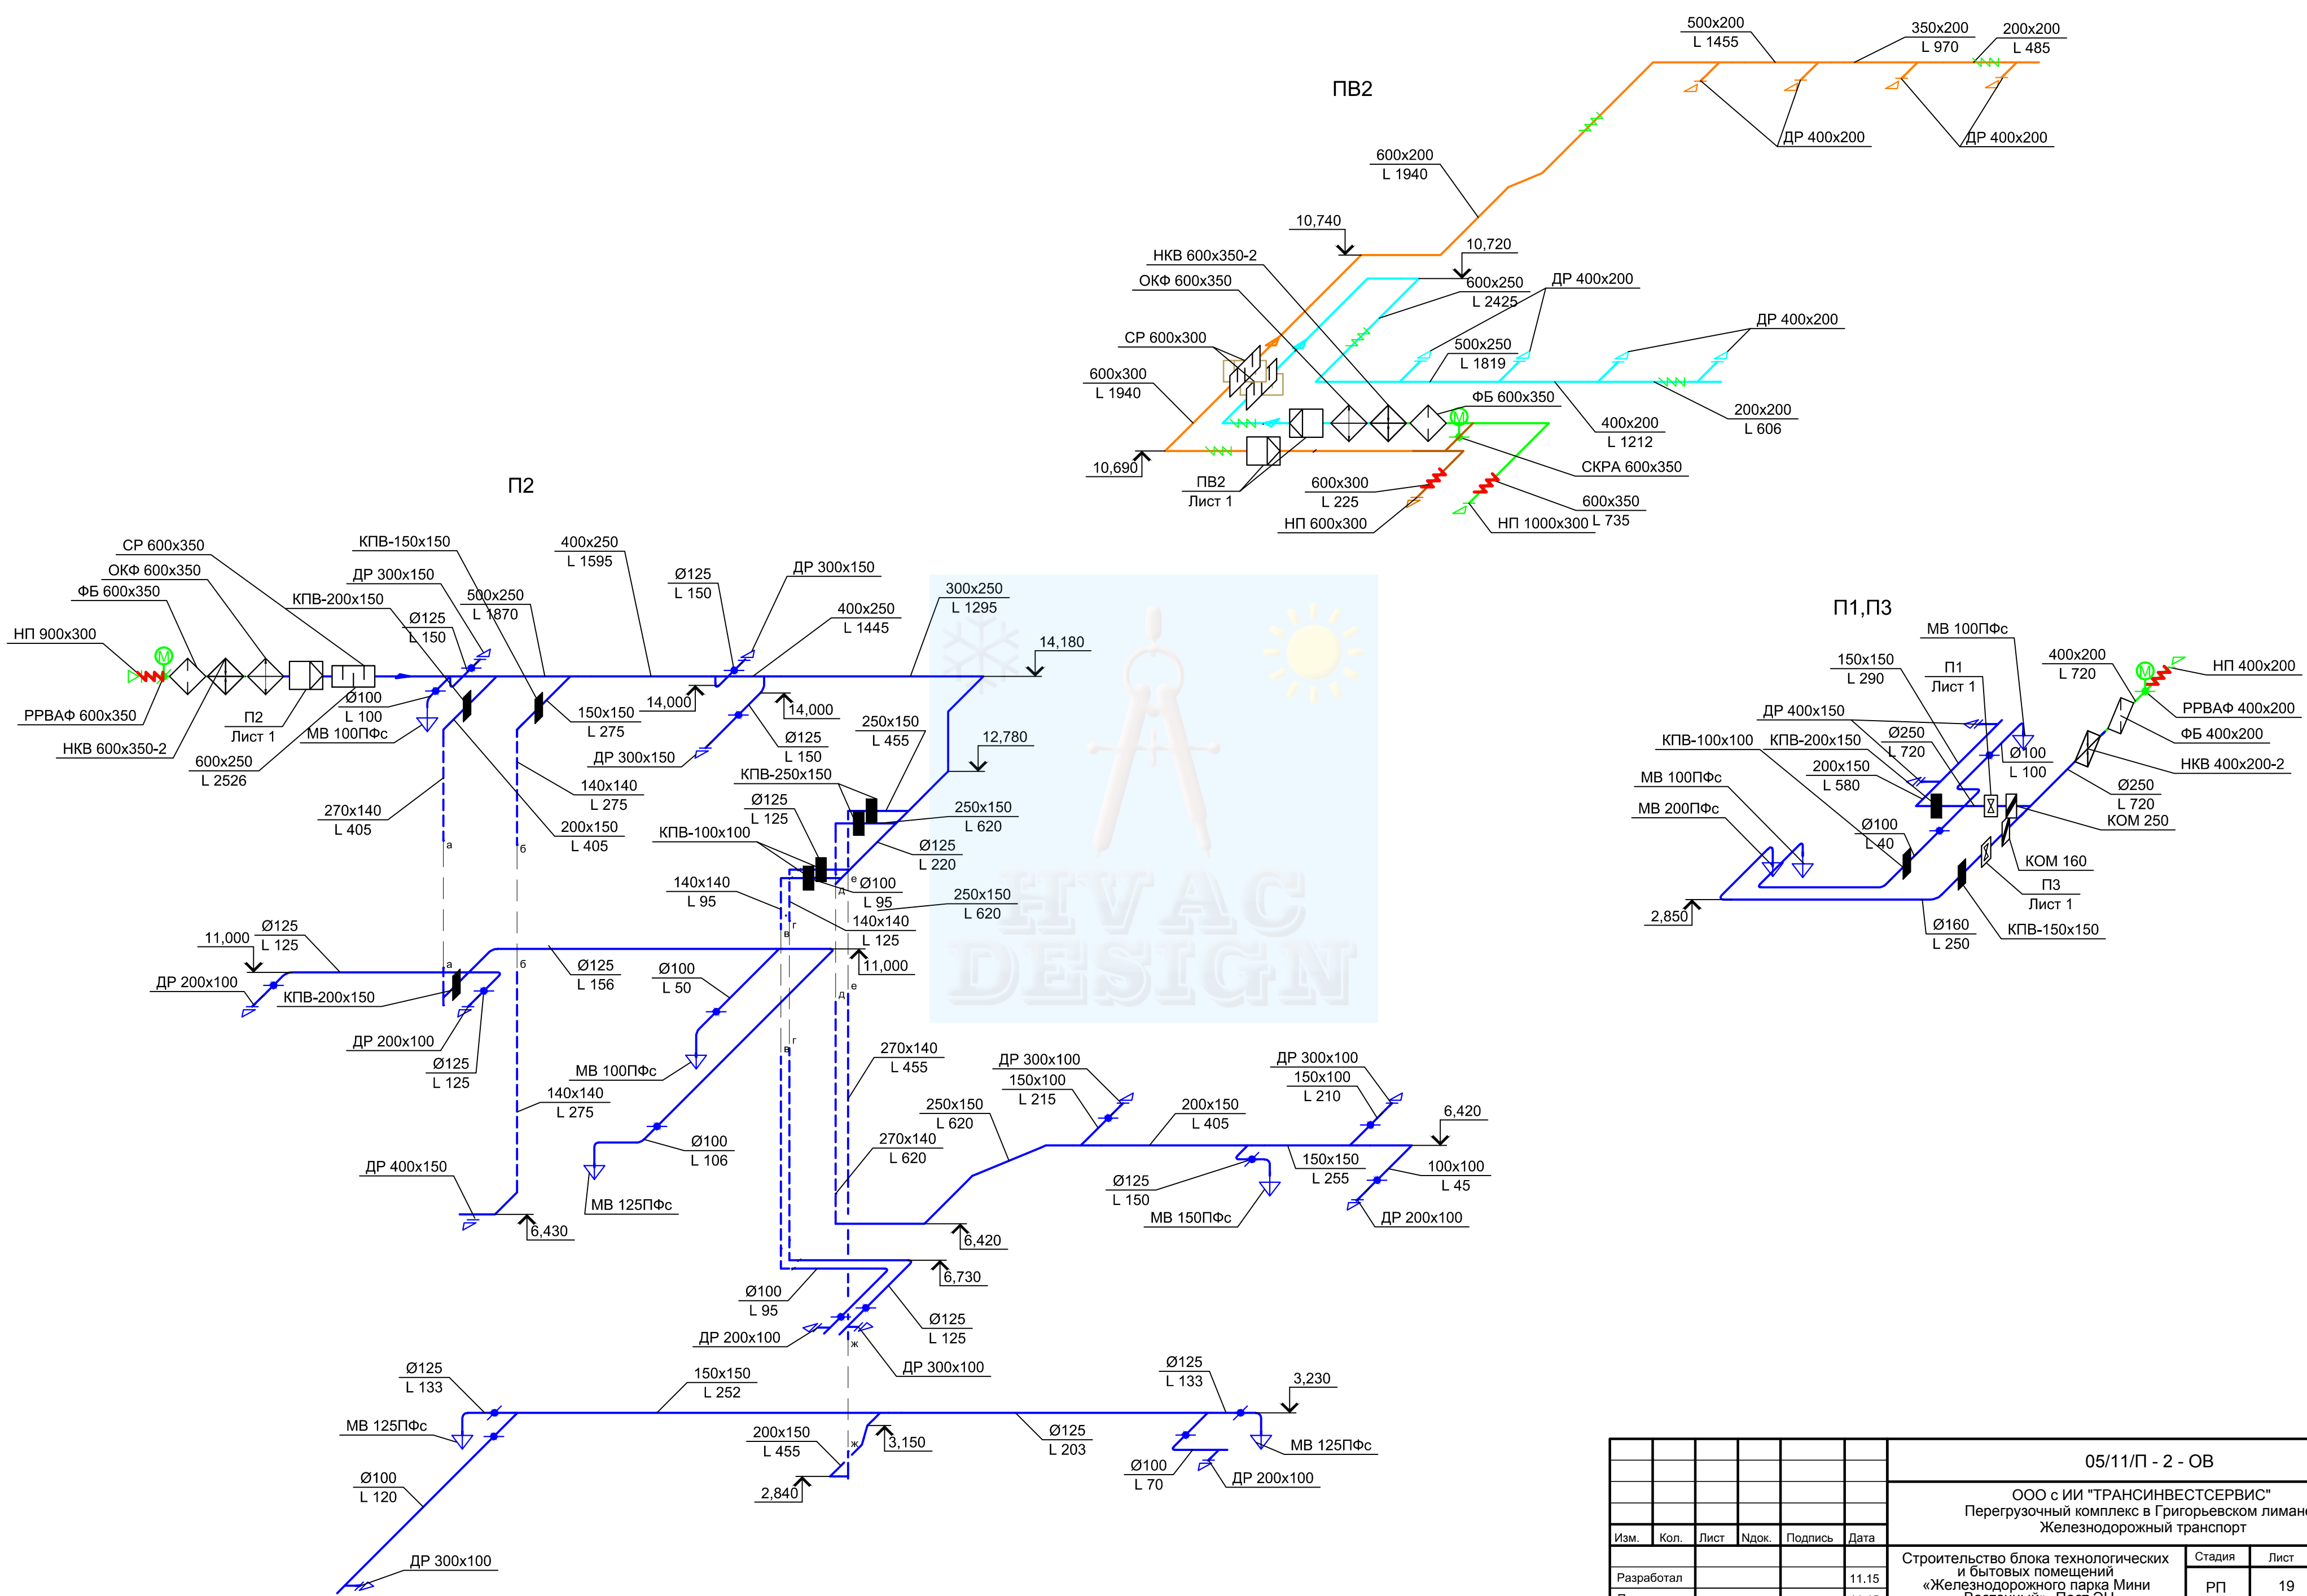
ПВ2

500x200
L 1455
350x200
L 970
200x200
L 485
ДР 400x200
ДР 400x200
600x200
L 1940
10,740
10,720
НКВ 600x350-2
ОКФ 600x350
600x250
L 2425
ДР 400x200
ДР 400x200
СР 600x300
500x250
L 1819
600x300
L 1940
ФБ 600x350
400x200
L 1212
200x200
L 606
10,690
ПВ2
Лист 1
600x300
L 225
СКРА 600x350
600x350
L 735
НП 600x300
НП 1000x300

П2

СР 600x350
ОКФ 600x350
ФБ 600x350
НП 900x300
КПВ-150x150
ДР 300x150
КПВ-200x150
Ø125
L 150
500x250
L 1870
400x250
L 1595
Ø125
L 150
ДР 300x150
400x250
L 1445
300x250
L 1295
14,180
РРВАФ 600x350
НКВ 600x350-2
П2
Лист 1
Ø100
L 100
МВ 100ПФс
600x250
L 2526
150x150
L 275
14,000
14,000
Ø125
L 150
ДР 300x150
250x150
L 455
12,780
270x140
L 405
140x140
L 275
200x150
L 405
КПВ-250x150
Ø125
L 125
КПВ-100x100
250x150
L 620
Ø125
L 220
140x140
L 95
Ø100
L 95
250x150
L 620
140x140
L 125
11,000
Ø125
L 125
ДР 200x100
КПВ-200x150
Ø125
L 156
Ø100
L 50
ДР 200x100
Ø125
L 125
МВ 100ПФс
140x140
L 275
270x140
L 455
ДР 300x100
150x100
L 215
ДР 300x100
150x100
L 210
6,420
250x150
L 620
200x150
L 405
Ø100
L 106
270x140
L 620
ДР 400x150
МВ 125ПФс
Ø125
L 150
МВ 150ПФс
150x150
L 255
100x100
L 45
ДР 200x100
6,430
6,420
6,730
Ø100
L 95
ДР 200x100
Ø125
L 125
ДР 300x100
Ø125
L 133
150x150
L 252
Ø125
L 133
3,230
МВ 125ПФс
200x150
L 455
3,150
Ø125
L 203
Ø100
L 70
МВ 125ПФс
ДР 200x100
Ø100
L 120
2,840
ДР 300x100

П1,П3

МВ 100ПФс
150x150
L 290
П1
Лист 1
400x200
L 720
НП 400x200
РРВАФ 400x200
ФБ 400x200
ДР 400x150
КПВ-100x100
КПВ-200x150
Ø250
L 720
Ø100
L 100
НКВ 400x200-2
МВ 100ПФс
200x150
L 580
МВ 200ПФс
Ø250
L 720
КОМ 250
Ø100
L 40
КОМ 160
П3
Лист 1
2,850
Ø160
L 250
КПВ-150x150

05/11/П - 2 - ОВ
ООО с ИИ "ТРАНСИНВЕСТСЕРВИС"
Перегрузочный комплекс в Григорьевском лимане
Железнодорожный транспорт
Изм. | Кол. | Лист | Ndок. | Подпись | Дата
Разработал | 11.15
Строительство блока технологических и бытовых помещений «Железнодорожного парка Мини
Стадия | Лист
РП | 19